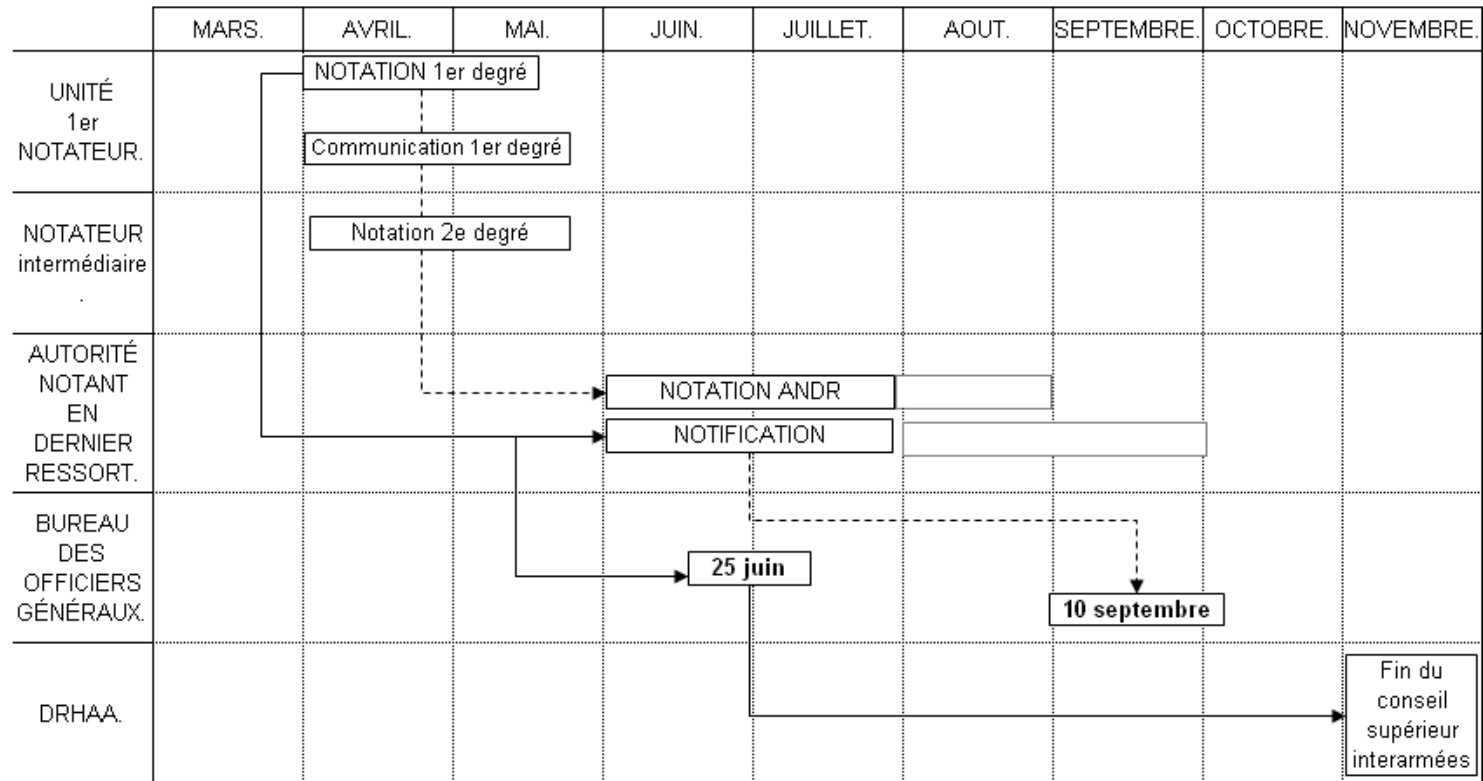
| | MARS. | AVRIL. | MAI. | JUIN. | JUILLET. | AOUT. | SEPTEMBRE. | OCTOBRE. | NOVEMBRE. |
|---|---|---|---|---|---|---|---|---|---|
| UNITÉ 1er NOTATEUR. | | NOTATION 1er degré<br>Communication 1er degré | | | | | | | |
| NOTATEUR intermédiaire . | | Notation 2e degré | | | | | | | |
| AUTORITÉ NOTANT EN DERNIER RESSORT. | | | | NOTATION ANDR<br>NOTIFICATION | | | | | |
| BUREAU DES OFFICIERS GÉNÉRAUX. | | | | 25 juin | | | 10 septembre | | |
| DRHAA. | | | | | | | | | Fin du conseil supérieur interarmées |